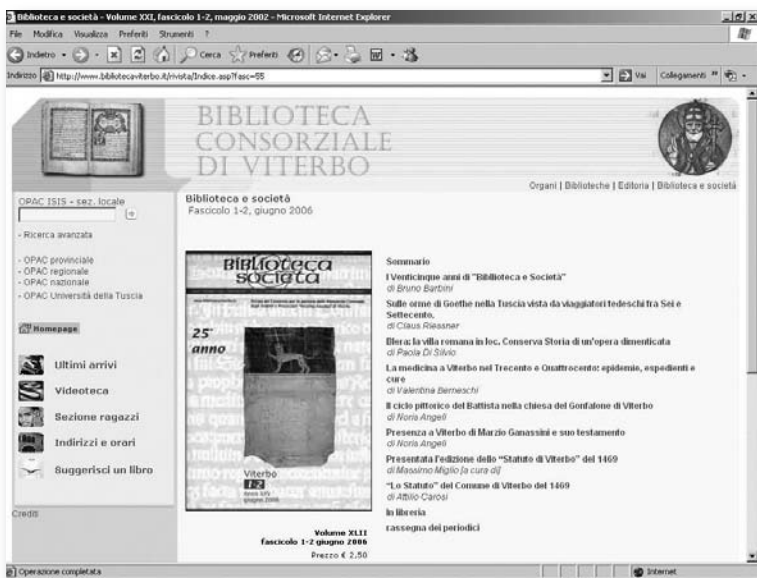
Biblioteca e società - Volume XXI, fascicolo 1-2, maggio 2002 - Microsoft Internet Explorer

File Modifica Visualizza Preferiti Strumenti ?

Indietro · Cerca Preferiti

Indirizzo http://www.bibliotecaviterbo.it/rivista/Indice.asp?fasc=55 Vai Collegamenti

BIBLIOTECA CONSORZIALE DI VITERBO

Organi | Biblioteche | Editoria | Biblioteca e società

OPAC ISIS - sez. locale

- Ricerca avanzata

- OPAC provinciale
- OPAC regionale
- OPAC nazionale
- OPAC Università della Tuscia

Homepage

Ultimi arrivi

Videoteca

Sezione ragazzi

Indirizzi e orari

Suggerisci un libro

Credits

Biblioteca e società
Fascicolo 1-2, giugno 2006

Biblioteca e società

25° anno

Viterbo 1-2

Volume XLII
fascicolo 1-2 giugno 2006
Prezzo € 2,50

Sommario

I Venticinque anni di "Biblioteca e Società"
di Bruno Barbini

Sulle orme di Goethe nella Tuscia vista da viaggiatori tedeschi fra Sei e Settecento.
di Claus Riessner

Blera: la villa romana in loc. Conserva Storia di un'opera dimenticata
di Paola Di Silvio

La medicina a Viterbo nel Trecento e Quattrocento: epidemie, espedienti e cure
di Valentina Berneschi

Il ciclo pittorico del Battista nella chiesa del Gonfalone di Viterbo
di Noris Angeli

Presenza a Viterbo di Marzio Ganassini e suo testamento
di Noris Angeli

Presentata l'edizione dello "Statuto di Viterbo" del 1469
di Massimo Miglio [a cura di]

"Lo Statuto" del Comune di Viterbo del 1469
di Attilio Carosi

In libreria

rassegna dei periodici

Operazione completata

Internet